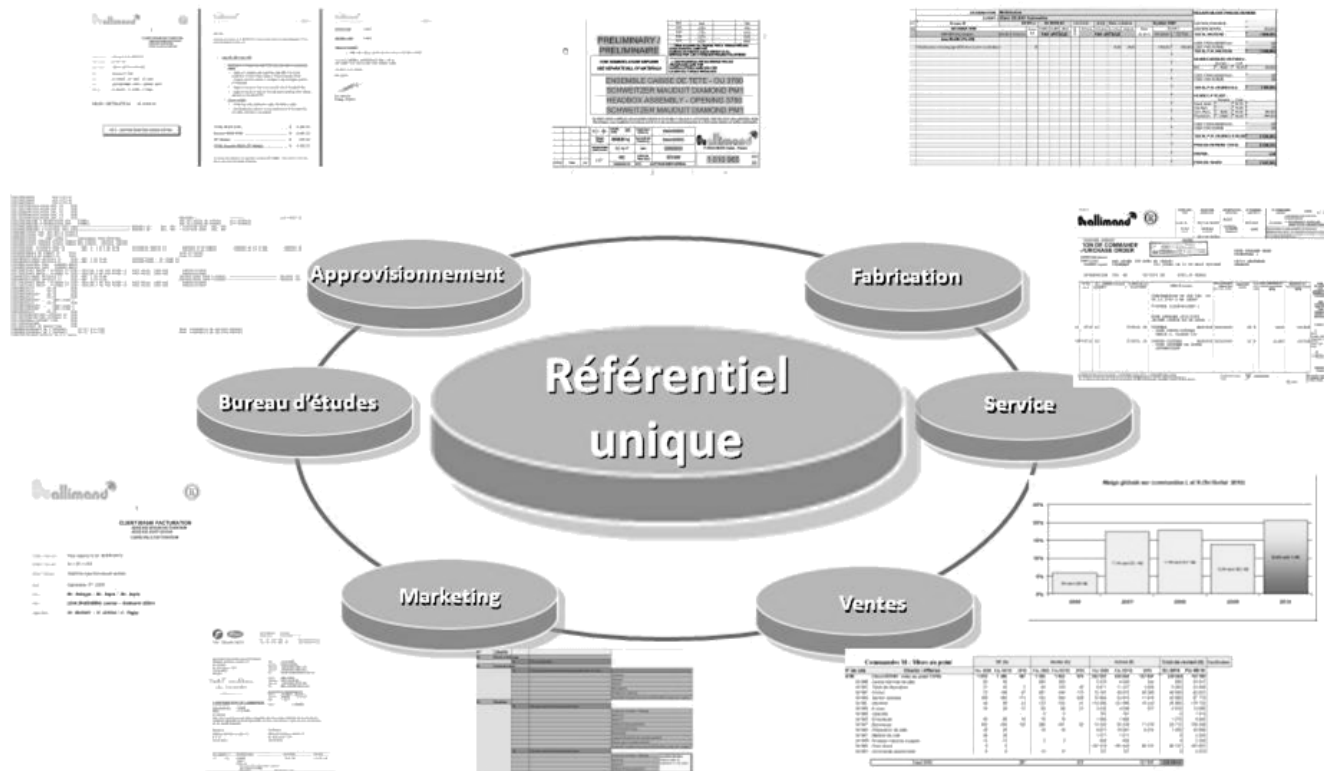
Approvisionnement

Fabrication

Référentiel unique

Bureau d'études

Service

Marketing

Ventes

PRELIMINARY / PRELIMINAIRE

ENSEMBLE CAISSE DE TETE – OU 3750
SCHWEITZER MAUDUIT DIAMOND PM1
HEADBOX ASSEMBLY – OPENING 3750
SCHWEITZER MAUDUIT DIAMOND PM1

Allimand

BON DE COMMANDE
PURCHASE ORDER

CLIENT BASE FACTURATION

Commandes M - Mises en prod

2006

2007

2008

2009

2010